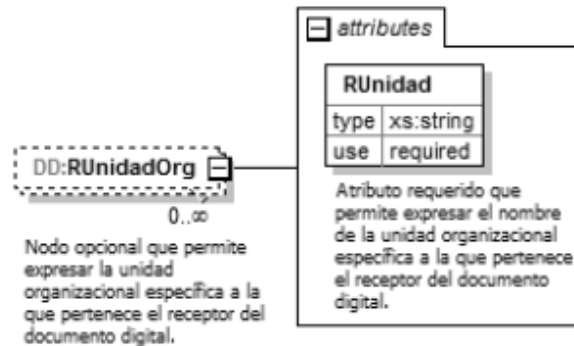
DD:RUnidadOrg

0..∞

Nodo opcional que permite expresar la unidad organizacional específica a la que pertenece el receptor del documento digital.

attributes

RUnidad

| type | xs:string |
|---|---|
| use | required |

Atributo requerido que permite expresar el nombre de la unidad organizacional específica a la que pertenece el receptor del documento digital.